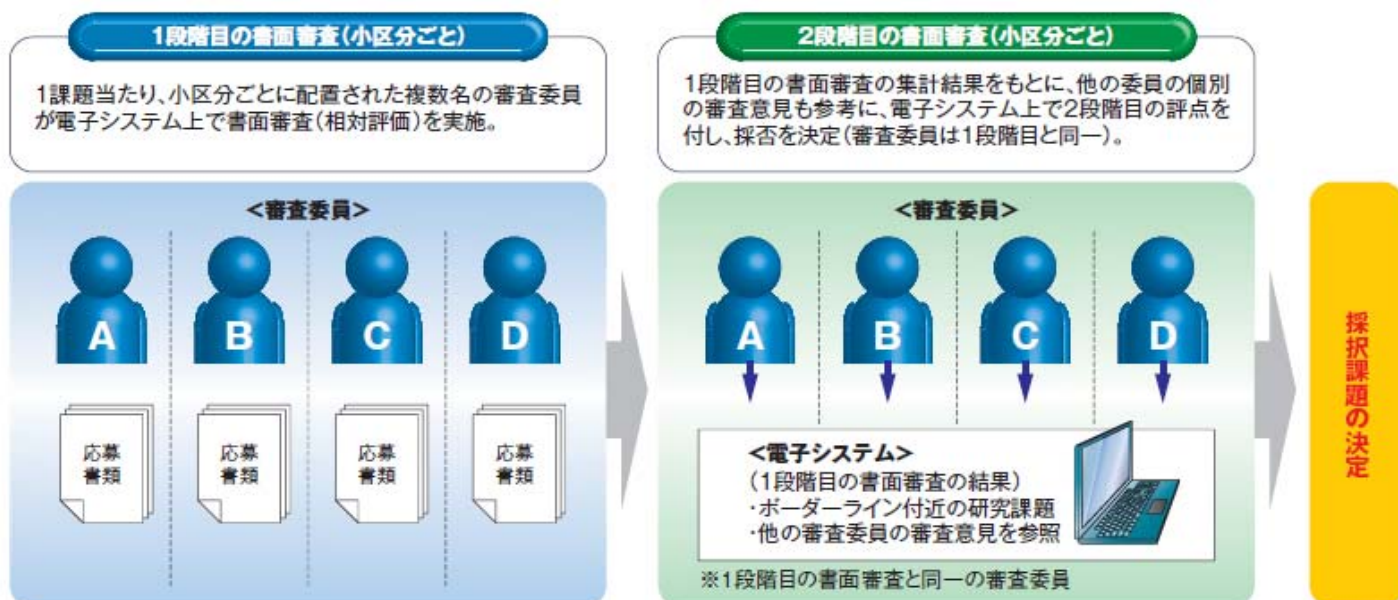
1段階目の書面審査（小区分ごと）

1課題当たり、小区分ごとに配置された複数名の審査委員が電子システム上で書面審査（相対評価）を実施。

<審査委員>

A
B
C
D

応募書類
応募書類
応募書類
応募書類

2段階目の書面審査（小区分ごと）

1段階目の書面審査の集計結果をもとに、他の委員の個別の審査意見も参考に、電子システム上で2段階目の評点を付し、採否を決定（審査委員は1段階目と同一）。

<審査委員>

A
B
C
D

<電子システム>
（1段階目の書面審査の結果）
・ボーダーライン付近の研究課題
・他の審査委員の審査意見を参照

※1段階目の書面審査と同一の審査委員

採択課題の決定